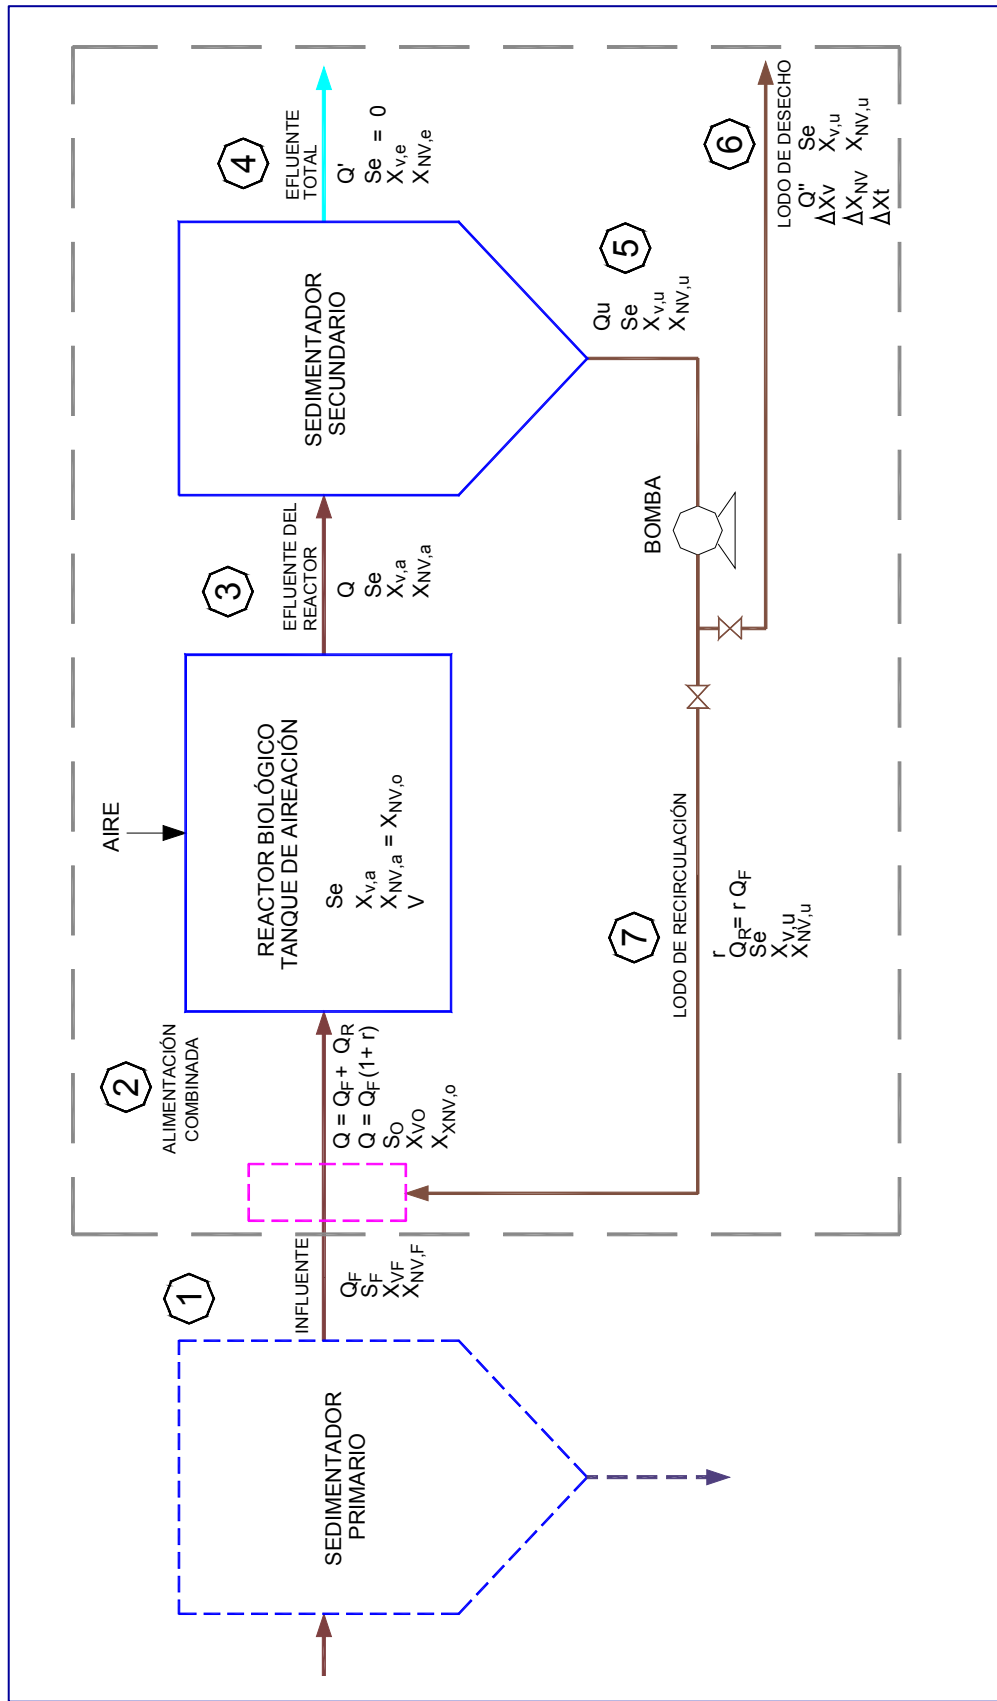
4
EFLUENTE TOTAL
Q'
Se = 0
$X_{v,e}$
$X_{NV,e}$

6
LODO DE DESECHO
Q''
Se
$X_{v,u}$
$X_{NV,u}$
$\Delta Xv$
$\Delta X_{NV}$
$\Delta Xt$

SEDIMENTADOR SECUNDARIO

5
Qu
Se
$X_{v,u}$
$X_{NV,u}$

BOMBA

3
EFLUENTE DEL REACTOR
Q
Se
$X_{v,a}$
$X_{NV,a}$

AIRE

REACTOR BIOLÓGICO TANQUE DE AIREACIÓN
Se
$X_{v,a}$
$X_{NV,a} = X_{NV,o}$
V

7
LODO DE RECIRCULACIÓN
r
$Q_R = r\,Q_F$
Se
$X_{v,u}$
$X_{NV,u}$

2
ALIMENTACIÓN COMBINADA
$Q = Q_F + Q_R$
$Q = Q_F(1+r)$
$S_O$
$X_{VO}$
$X_{XNV,o}$

1
INFLUENTE
$Q_F$
$S_F$
$X_{VF}$
$X_{NV,F}$

SEDIMENTADOR PRIMARIO